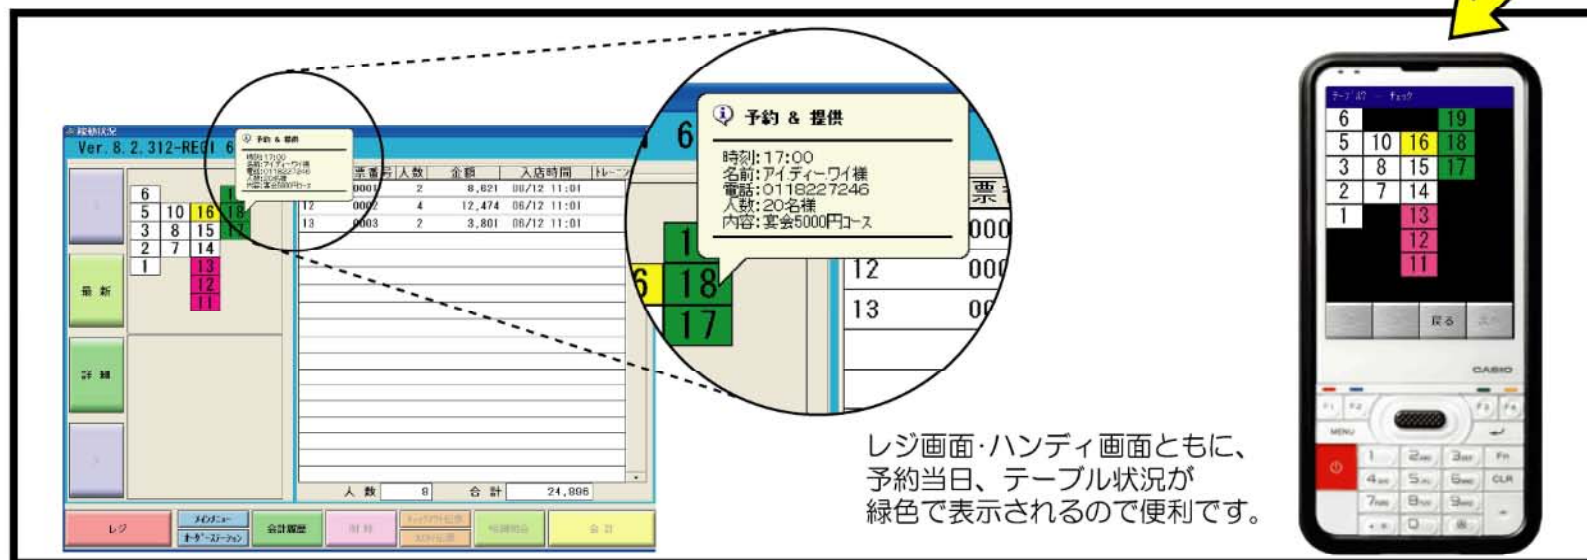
稼動状況
Ver. 8. 2. 312-REGI 6

予約 & 提供
時刻:17:00
名前:アイティーワイ様
電話:0118227246
人数:20名様
内容:宴会5000円コース

6
5 10 16 18
3 8 15 17
2 7 14
1 13
12
11

最新
詳細

| 伝票番号 | 人数 | 金額 | 入店時間 | トレーン |
|---|---|---|---|---|
| 0001 | 2 | 8,621 | 06/12 11:01 | |
| 12 0002 | 4 | 12,474 | 06/12 11:01 | |
| 13 0003 | 2 | 3,801 | 06/12 11:01 | |

人数 8 合計 24,896

レジ
メインメニュー
オーダーステーション
会計履歴
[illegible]
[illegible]
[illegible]
合計

予約 & 提供
時刻:17:00
名前:アイティーワイ様
電話:0118227246
人数:20名様
内容:宴会5000円コース

6
18
17
票
12 000
13 00

レジ画面·ハンディ画面ともに、予約当日、テーブル状況が緑色で表示されるので便利です。

テーブル状況 チェック
6 19
5 10 16 18
3 8 15 17
2 7 14
1 13
12
11
戻る
CASIO
MENU
CLR